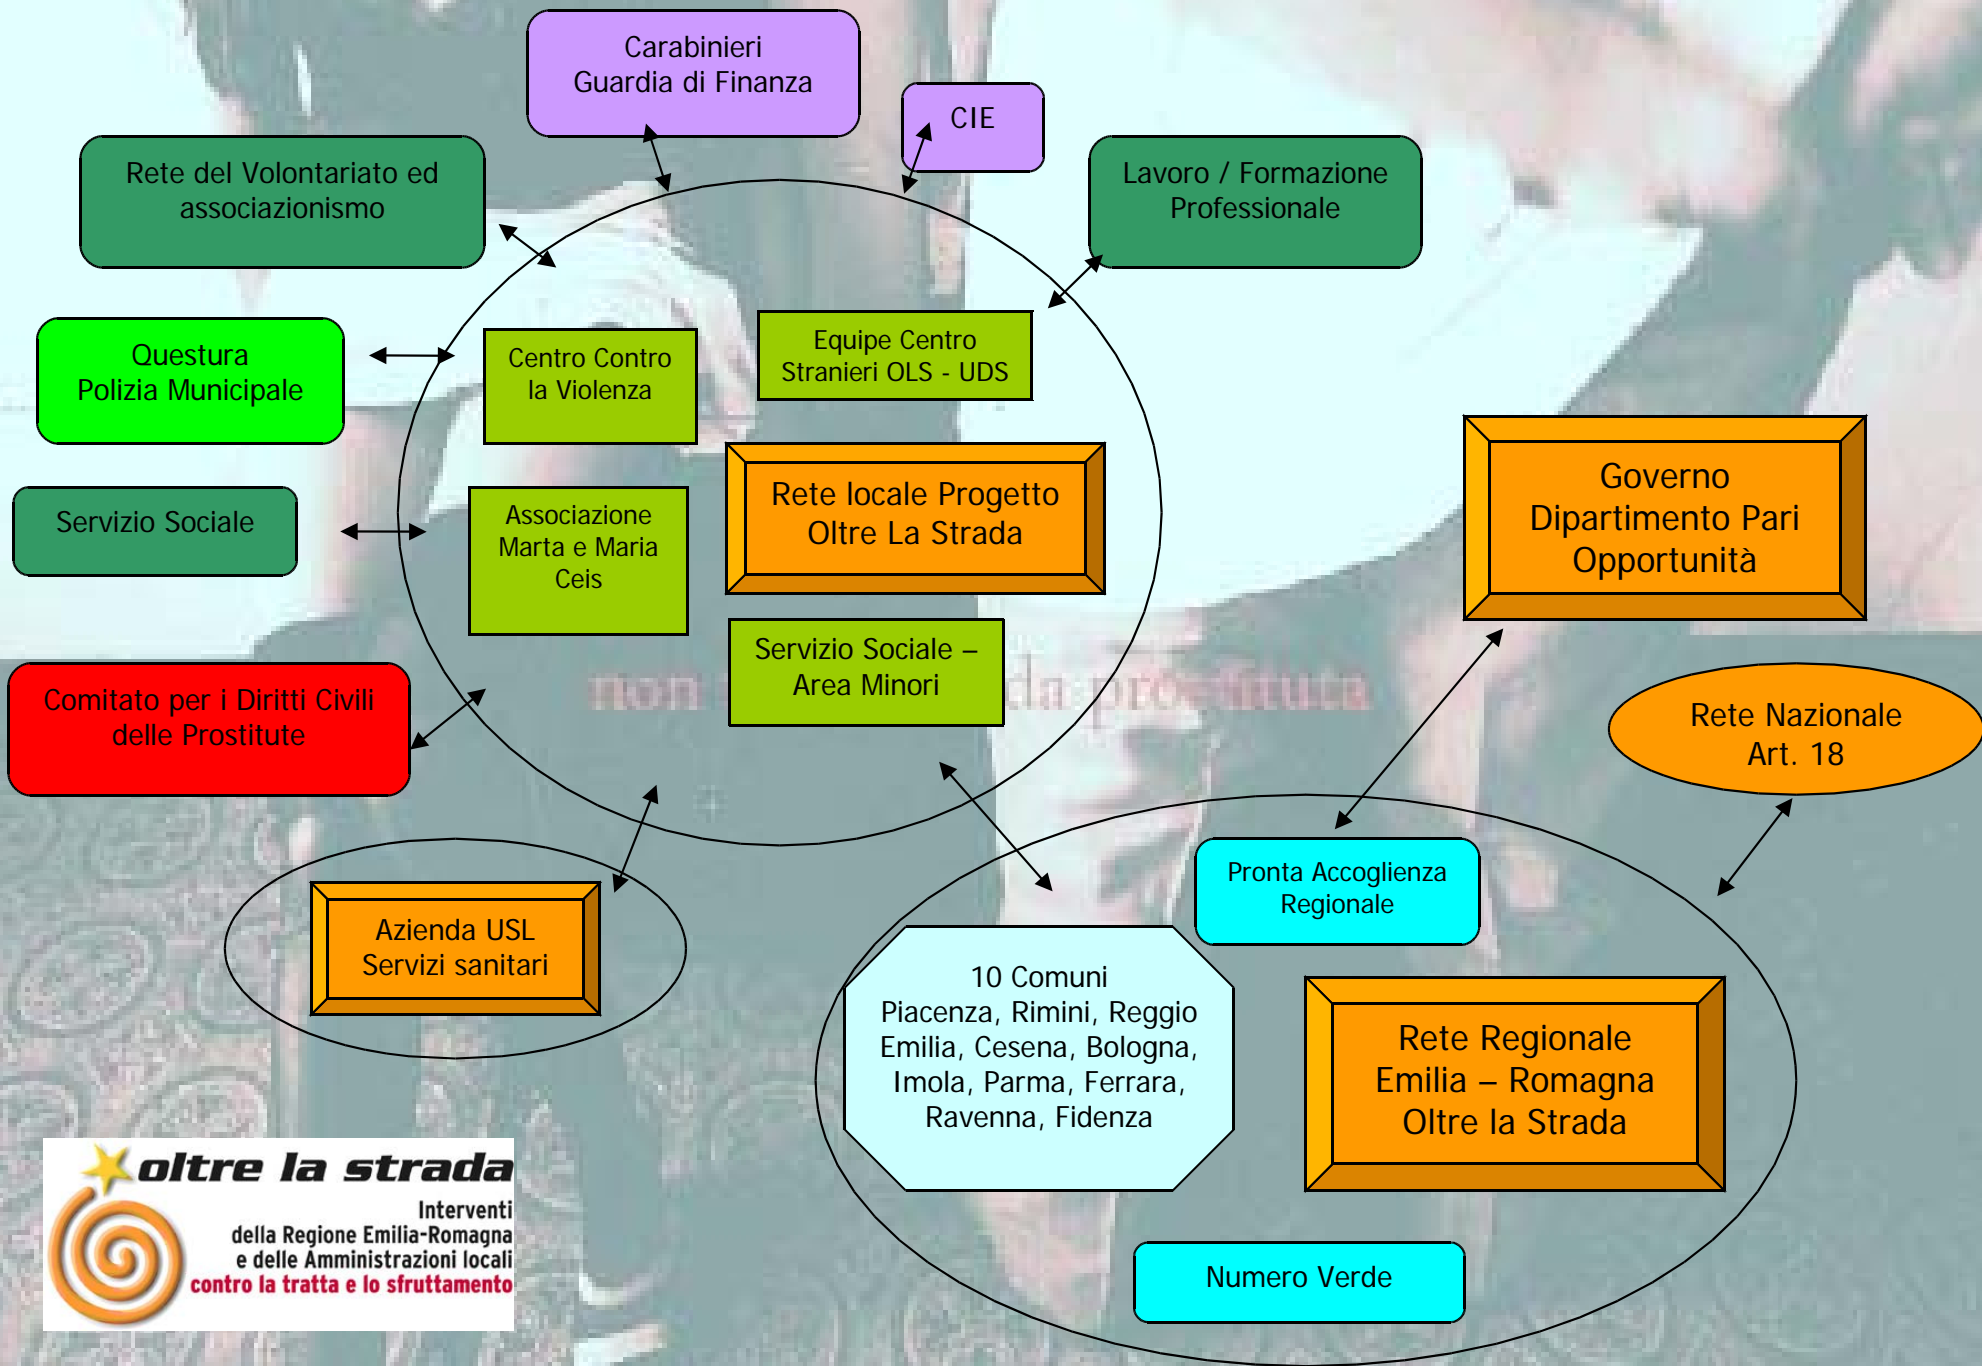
Carabinieri
Guardia di Finanza

CIE

Rete del Volontariato ed associazionismo

Lavoro / Formazione Professionale

Questura
Polizia Municipale

Centro Contro la Violenza

Equipe Centro Stranieri OLS - UDS

Servizio Sociale

Associazione Marta e Maria Ceis

Rete locale Progetto Oltre La Strada

Governo
Dipartimento Pari Opportunità

Servizio Sociale – Area Minori

non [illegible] da prostituta

Comitato per i Diritti Civili delle Prostitute

Rete Nazionale Art. 18

Pronta Accoglienza Regionale

Azienda USL
Servizi sanitari

10 Comuni
Piacenza, Rimini, Reggio Emilia, Cesena, Bologna, Imola, Parma, Ferrara, Ravenna, Fidenza

Rete Regionale Emilia – Romagna Oltre la Strada

oltre la strada
Interventi
della Regione Emilia-Romagna
e delle Amministrazioni locali
contro la tratta e lo sfruttamento

Numero Verde